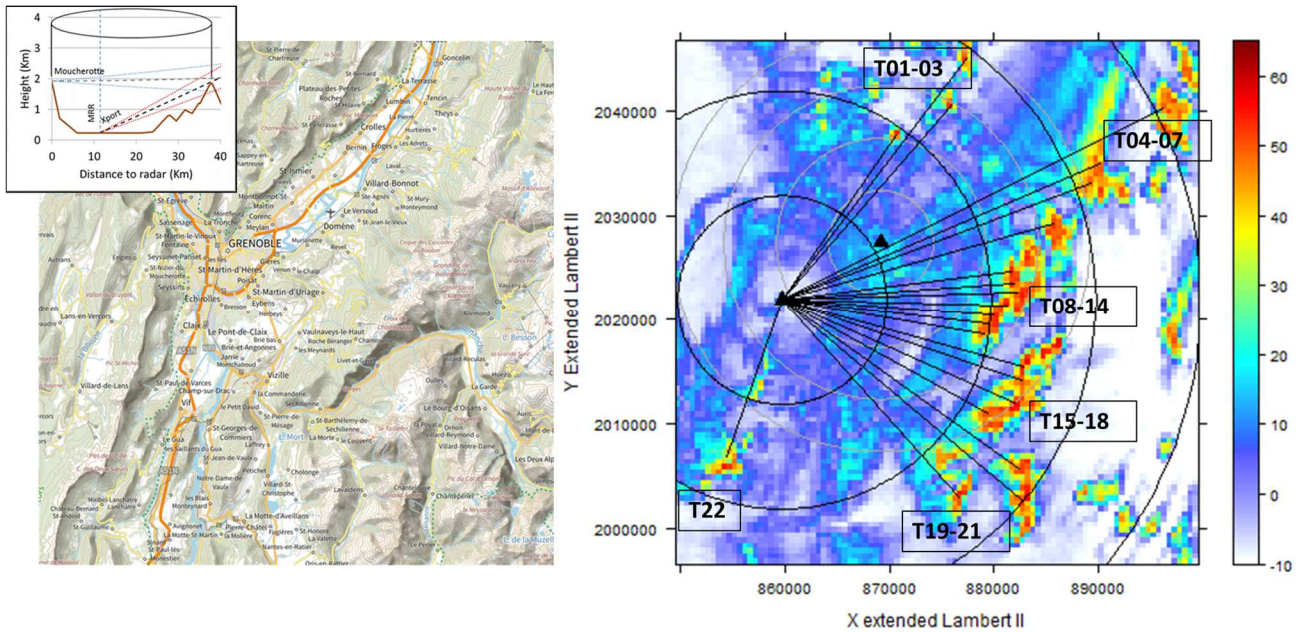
Height (Km)
4
3
2
1
0
Moucherotte
MRR
Xport
0 10 20 30 40
Distance to radar (Km)

GRENOBLE
St-Ismier
Crolles
Villard-Bonnot
Domène
Meylan
St-Martin-d'Hères
Échirolles
St-Martin-d'Uriage
Claix
Le Pont-de-Claix
Vizille
Vif
Sassenage
Seyssinet-Pariset
Fontaine
Eybens
Lans-en-Vercors
Villard-de-Lans
Vaulnaveys-le-Haut
Séchilienne
Le Bourg-d'Oisans
St-Georges-de-Commiers
La Mure
Monestier
La Terrasse
Goncelin
Froges
Le Versoud
La Tronche
Corenc
Montbonnot-St-Martin
Varces
Champ-sur-Drac
Jarrie
Vaulx
Allevard
Livet-et-Gavet
St-Barthélemy-de-Séchilienne
Les Deux Alpes
La Garde

T01-03
T04-07
T08-14
T15-18
T19-21
T22
Y Extended Lambert II
2040000
2030000
2020000
2010000
2000000
860000 870000 880000 890000
X extended Lambert II
60
50
40
30
20
10
0
-10